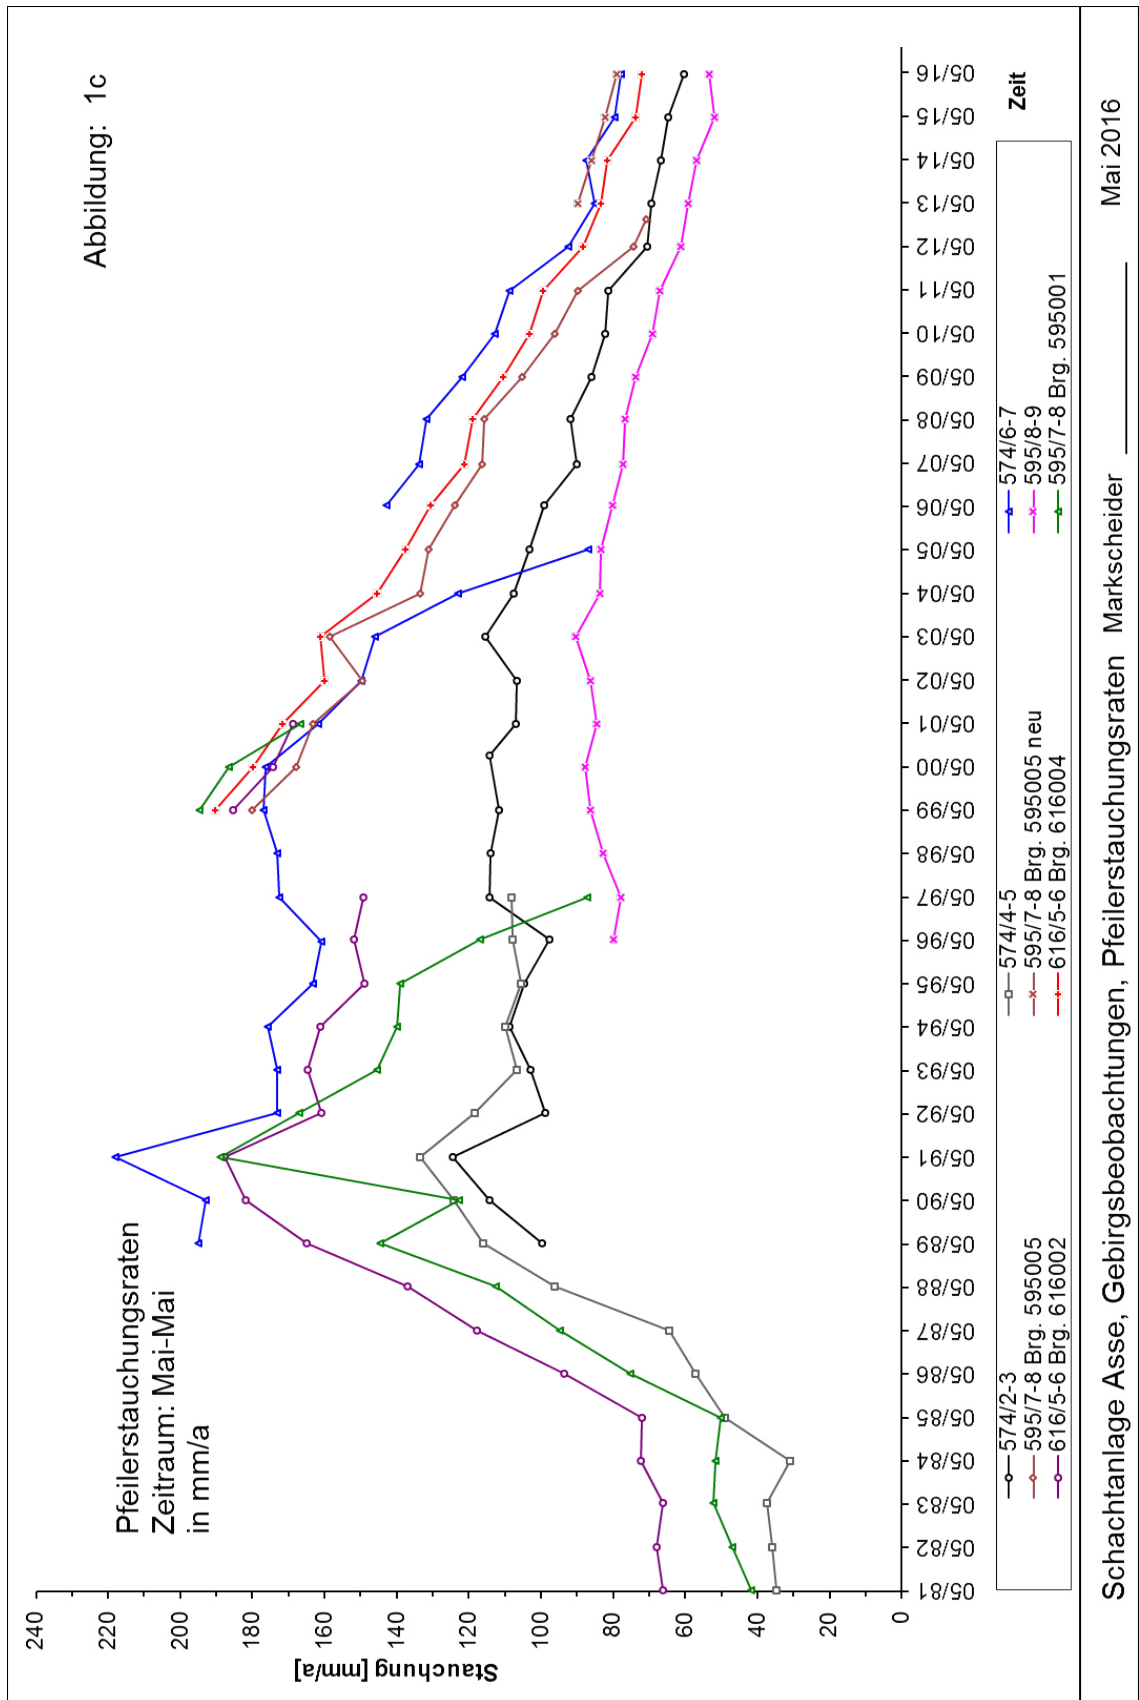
Abbildung: 1c

Pfeilerstauchungsraten
Zeitraum: Mai-Mai
in mm/a

Stauchung [mm/a]

240
220
200
180
160
140
120
100
80
60
40
20
0

05/81
05/82
05/83
05/84
05/85
05/86
05/87
05/88
05/89
05/90
05/91
05/92
05/93
05/94
05/95
05/96
05/97
05/98
05/99
05/00
05/01
05/02
05/03
05/04
05/05
05/06
05/07
05/08
05/09
05/10
05/11
05/12
05/13
05/14
05/15
05/16

Zeit

574/2-3
595/7-8 Brg. 595005
616/5-6 Brg. 616002
574/4-5
595/7-8 Brg. 595005 neu
616/5-6 Brg. 616004
574/6-7
595/8-9
595/7-8 Brg. 595001

Schachtanlage Asse, Gebirgsbeobachtungen, Pfeilerstauchungsraten
Markscheider
Mai 2016